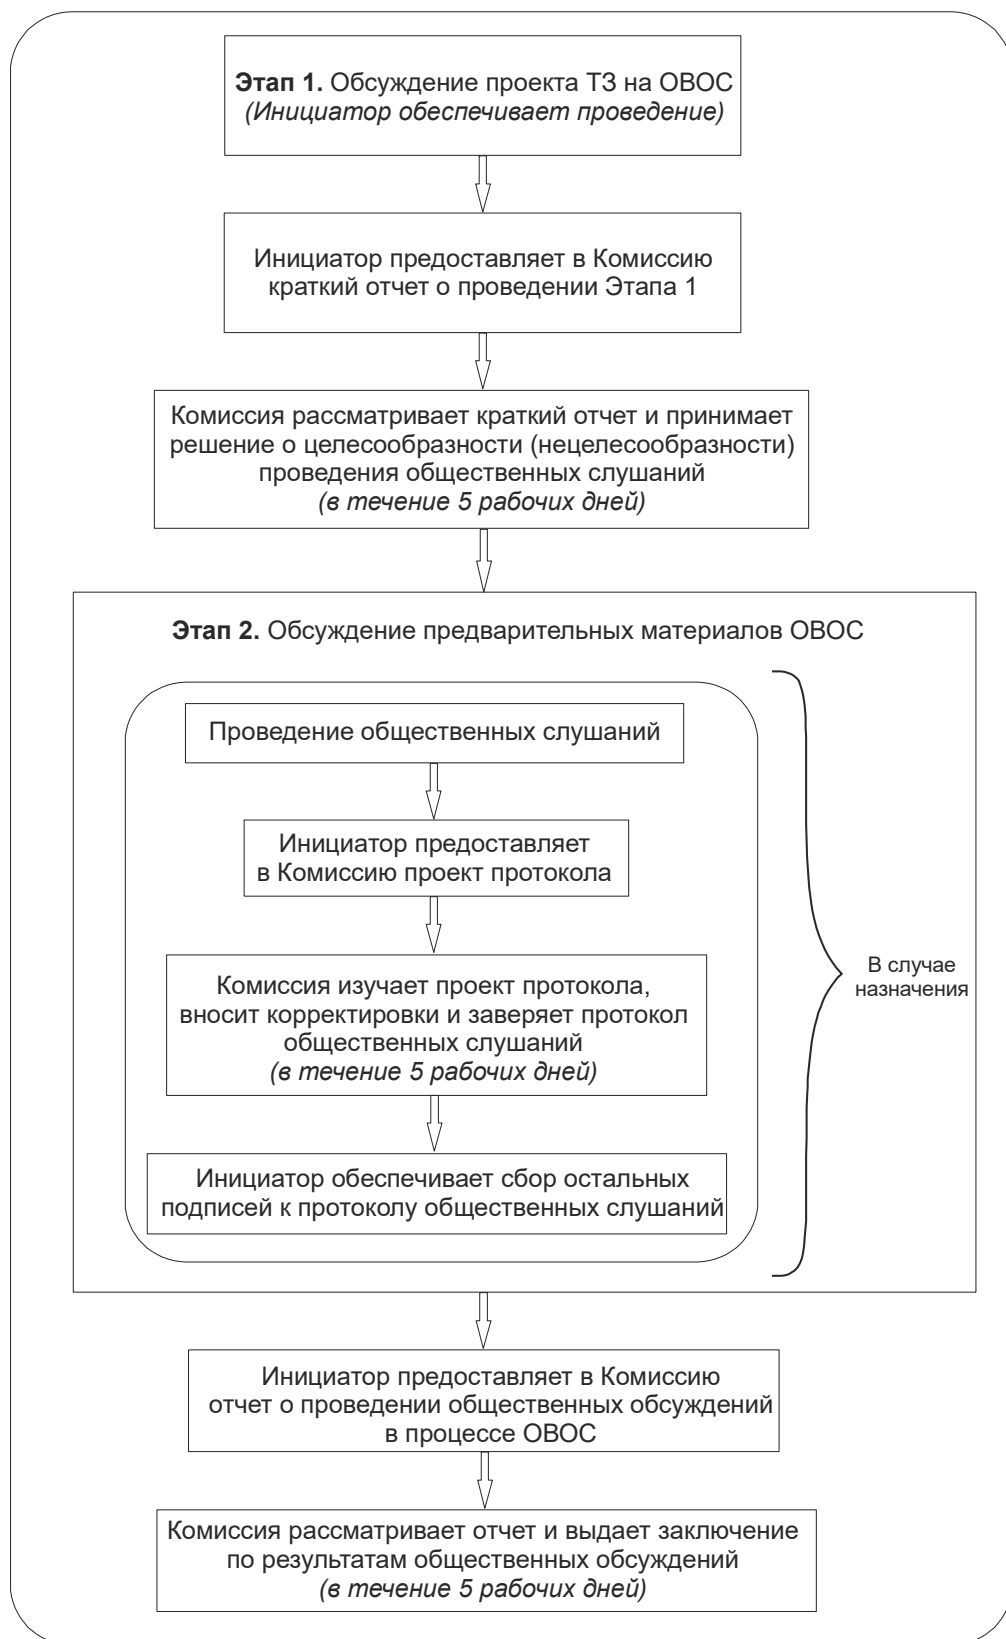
**Этап 1.** Обсуждение проекта ТЗ на ОВОС
*(Инициатор обеспечивает проведение)*

Инициатор предоставляет в Комиссию краткий отчет о проведении Этапа 1

Комиссия рассматривает краткий отчет и принимает решение о целесообразности (нецелесообразности) проведения общественных слушаний
*(в течение 5 рабочих дней)*

**Этап 2.** Обсуждение предварительных материалов ОВОС

Проведение общественных слушаний

Инициатор предоставляет в Комиссию проект протокола

Комиссия изучает проект протокола, вносит корректировки и заверяет протокол общественных слушаний
*(в течение 5 рабочих дней)*

Инициатор обеспечивает сбор остальных подписей к протоколу общественных слушаний

В случае назначения

Инициатор предоставляет в Комиссию отчет о проведении общественных обсуждений в процессе ОВОС

Комиссия рассматривает отчет и выдает заключение по результатам общественных обсуждений
*(в течение 5 рабочих дней)*